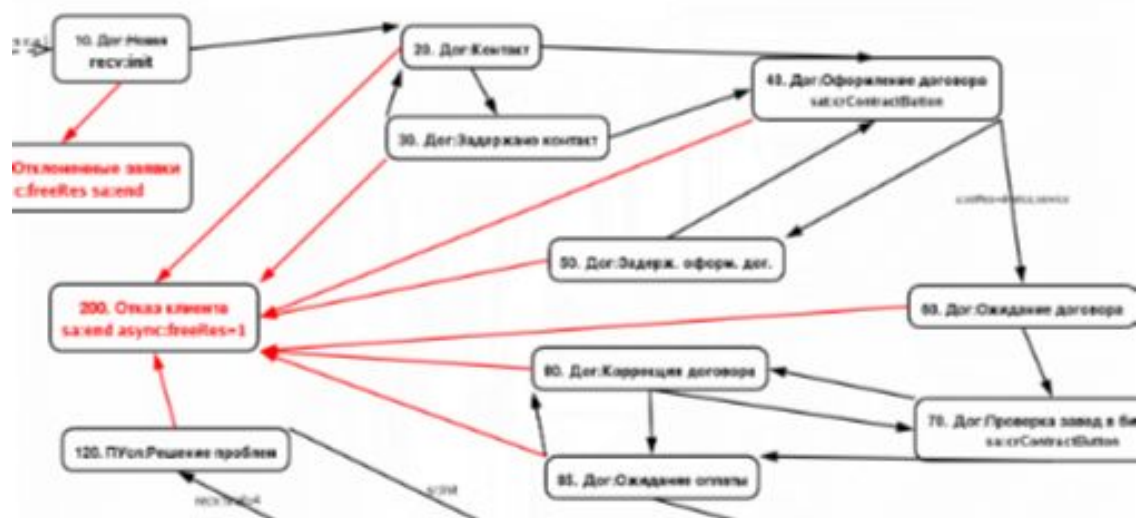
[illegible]

10. Дог:Новая
recv:init

20. Дог:Контакт

30. Дог:Задержано контакт

40. Дог:Оформление договора
sa:crContractButton

Отклоненные заявки
c:freeRes sa:end

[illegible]

50. Дог:Задерж. оформ. дог.

200. Отказ клиента
sa:end async:freeRes=1

60. Дог:Ожидание договора

80. Дог:Коррекция договора

70. Дог:Проверка завод в би
sa:crContractButton

120. ПУсл:Решение проблем

85. Дог:Ожидание оплаты

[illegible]

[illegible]